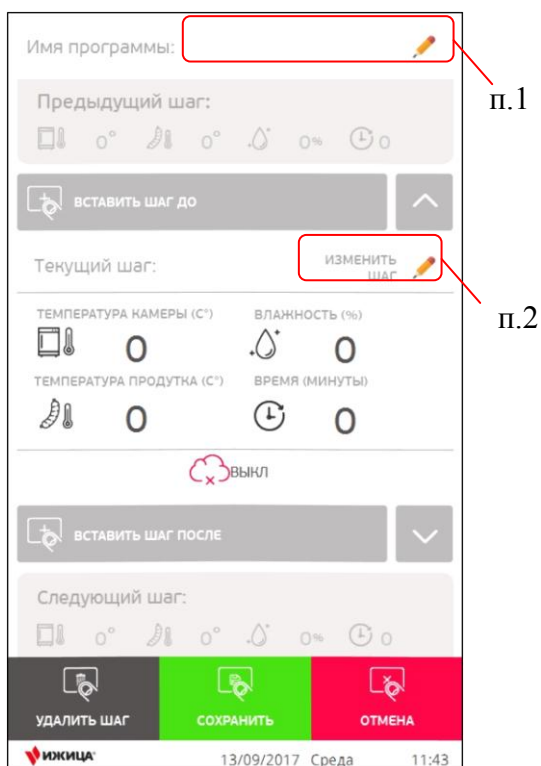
Имя программы:

п.1

Предыдущий шаг:

0° 0° 0% 0

ВСТАВИТЬ ШАГ ДО

Текущий шаг:

ИЗМЕНИТЬ ШАГ

п.2

ТЕМПЕРАТУРА КАМЕРЫ (C°)

0

ВЛАЖНОСТЬ (%)

0

ТЕМПЕРАТУРА ПРОДУКТА (C°)

0

ВРЕМЯ (МИНУТЫ)

0

ВЫКЛ

ВСТАВИТЬ ШАГ ПОСЛЕ

Следующий шаг:

0° 0° 0% 0

УДАЛИТЬ ШАГ

СОХРАНИТЬ

ОТМЕНА

ИЖИЦА

13/09/2017 Среда

11:43